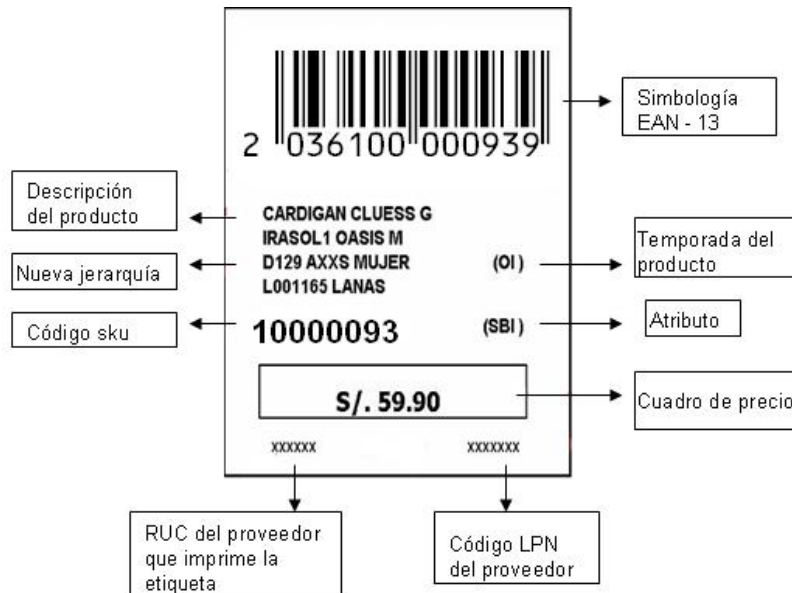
2 036100 000939

Simbología EAN - 13

Descripción del producto

CARDIGAN CLUESS G
IRASOL1 OASIS M
D129 AXXS MUJER
L001165 LANAS

(OI)

Temporada del producto

Nueva jerarquía

Código sku

10000093

(SBI)

Atributo

S/. 59.90

Cuadro de precio

xxxxxx

xxxxxxx

RUC del proveedor que imprime la etiqueta

Código LPN del proveedor